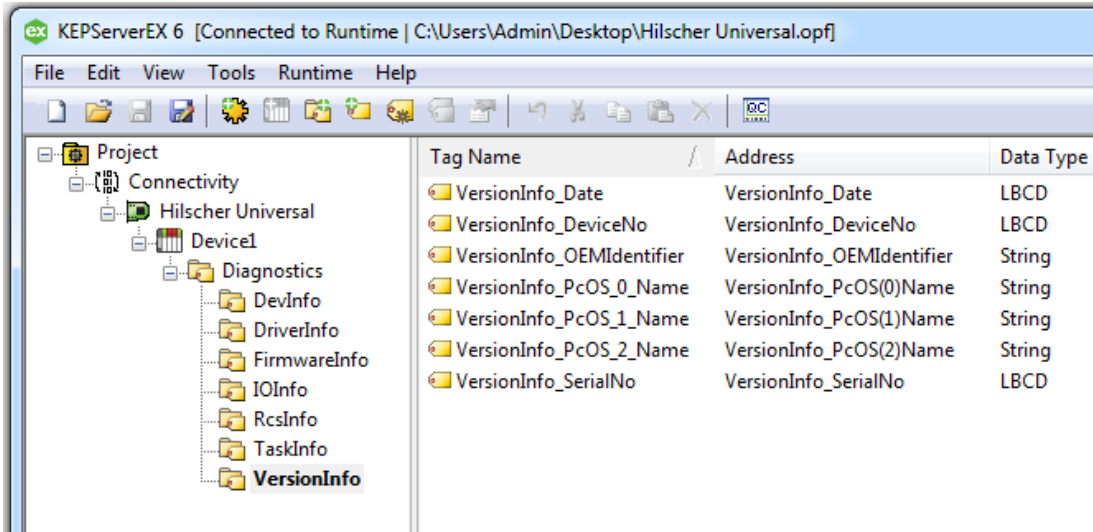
KEPServerEX 6 [Connected to Runtime | C:\Users\Admin\Desktop\Hilscher Universal.opf]

File Edit View Tools Runtime Help

QC

Project
Connectivity
Hilscher Universal
Device1
Diagnostics
DevInfo
DriverInfo
FirmwareInfo
IOInfo
RcsInfo
TaskInfo
VersionInfo

| Tag Name | Address | Data Type |
|---|---|---|
| VersionInfo_Date | VersionInfo_Date | LBCD |
| VersionInfo_DeviceNo | VersionInfo_DeviceNo | LBCD |
| VersionInfo_OEMIdentifier | VersionInfo_OEMIdentifier | String |
| VersionInfo_PcOS_0_Name | VersionInfo_PcOS(0)Name | String |
| VersionInfo_PcOS_1_Name | VersionInfo_PcOS(1)Name | String |
| VersionInfo_PcOS_2_Name | VersionInfo_PcOS(2)Name | String |
| VersionInfo_SerialNo | VersionInfo_SerialNo | LBCD |